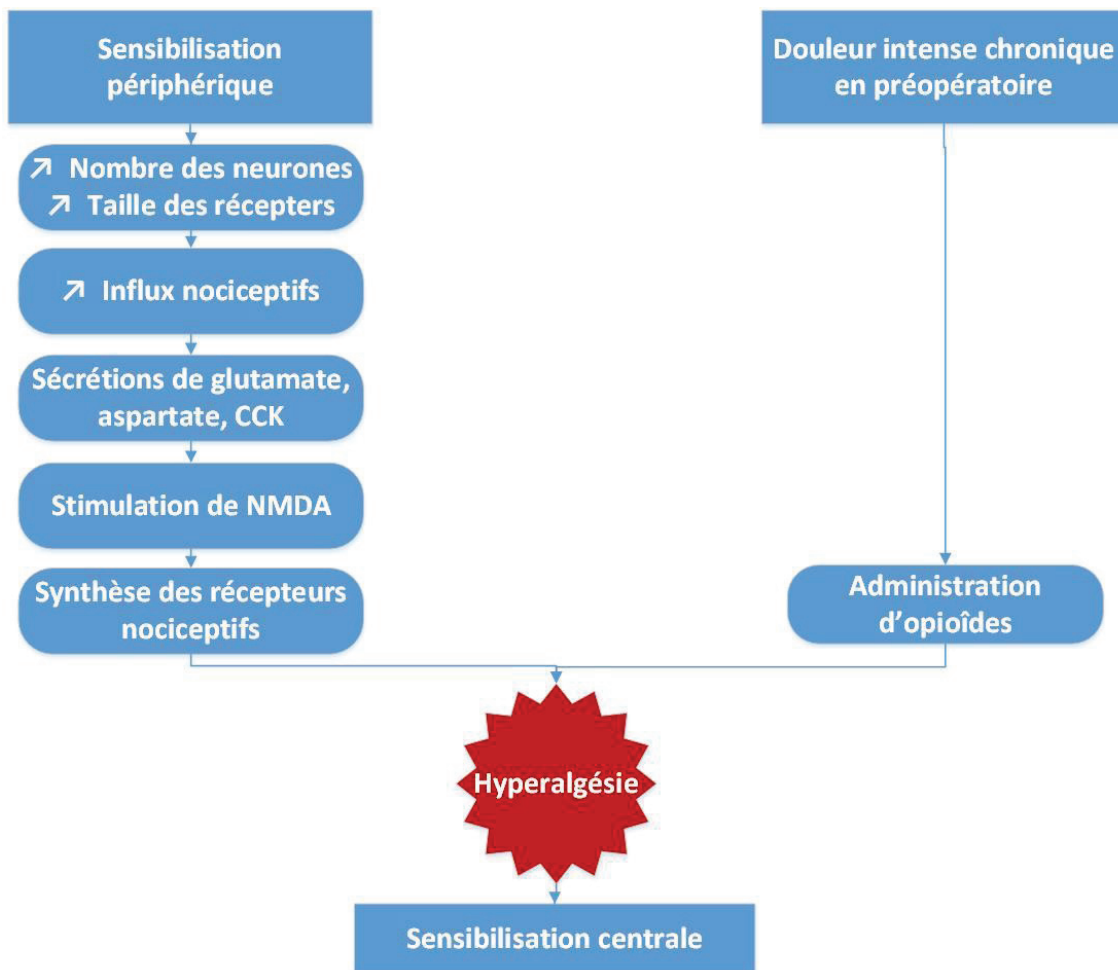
Sensibilisation périphérique

↗ Nombre des neurones
↗ Taille des récepters

↗ Influx nociceptifs

Sécrétions de glutamate, aspartate, CCK

Stimulation de NMDA

Synthèse des récepteurs nociceptifs

Douleur intense chronique en préopératoire

Administration d'opioïdes

Hyperalgésie

Sensibilisation centrale